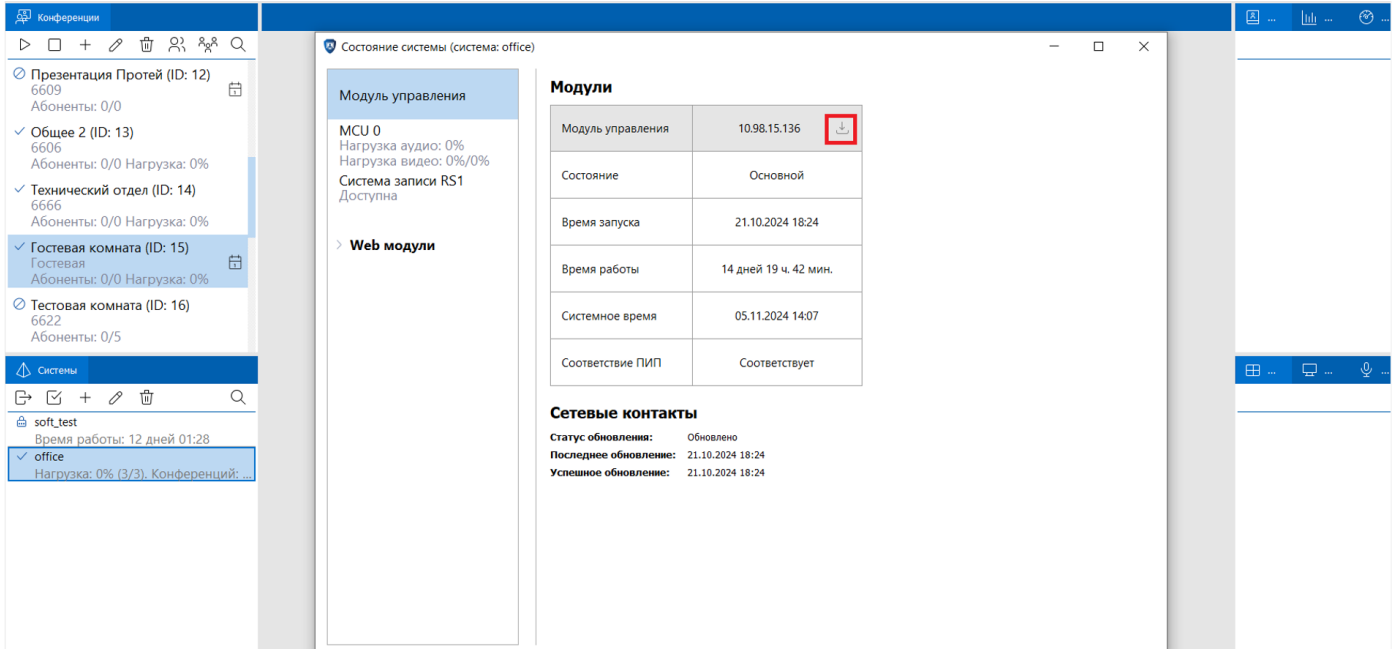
Конференции

Презентация Протей (ID: 12)
6609
Абоненты: 0/0

Общее 2 (ID: 13)
6606
Абоненты: 0/0 Нагрузка: 0%

Технический отдел (ID: 14)
6666
Абоненты: 0/0 Нагрузка: 0%

Гостевая комната (ID: 15)
Гостевая
Абоненты: 0/0 Нагрузка: 0%

Тестовая комната (ID: 16)
6622
Абоненты: 0/5

Системы

soft_test
Время работы: 12 дней 01:28

office
Нагрузка: 0% (3/3). Конференций: ...

Состояние системы (система: office)

Модуль управления

MCU 0
Нагрузка аудио: 0%
Нагрузка видео: 0%/0%

Система записи RS1
Доступна

Web модули

Модули

| Модуль управления | 10.98.15.136 |
|---|---|
| Состояние | Основной |
| Время запуска | 21.10.2024 18:24 |
| Время работы | 14 дней 19 ч. 42 мин. |
| Системное время | 05.11.2024 14:07 |
| Соответствие ПИП | Соответствует |

Сетевые контакты

Статус обновления: Обновлено
Последнее обновление: 21.10.2024 18:24
Успешное обновление: 21.10.2024 18:24